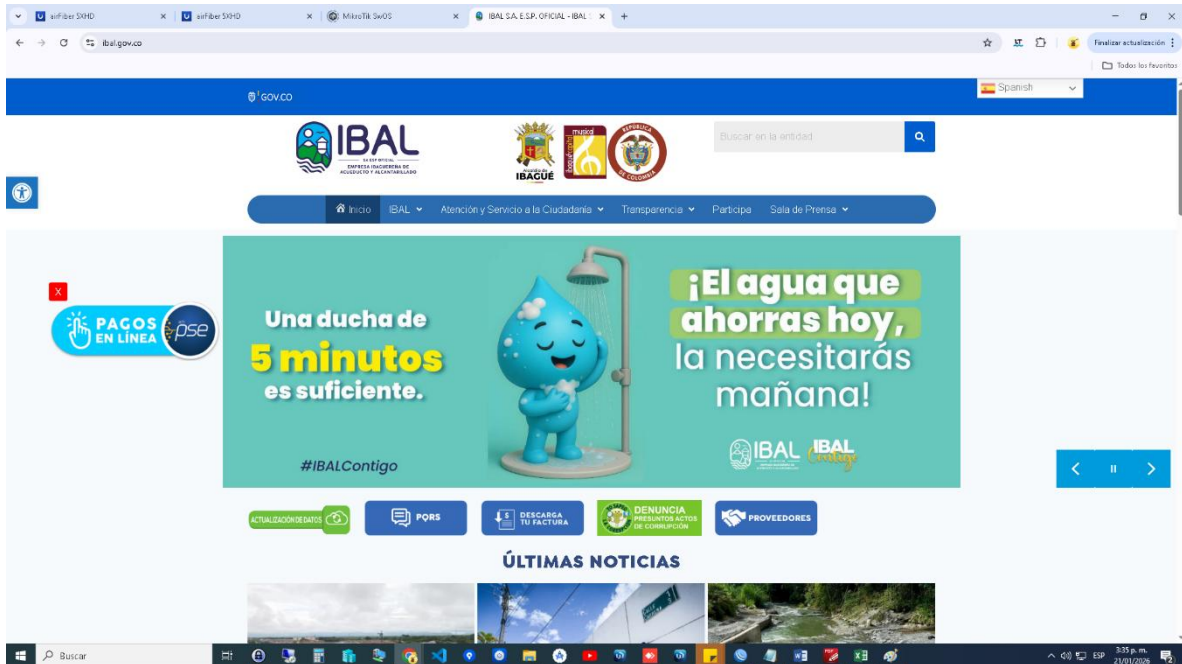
airFiber SXHD
airFiber SXHD
MikroTik SwOS
IBAL S.A. E.S.P. OFICIAL - IBAL
ibal.gov.co
Finalizar actualización
Todos los favoritos

GOV.CO
Spanish

IBAL
SA ESP OFICIAL
EMPRESA IBAGUEREÑA DE ACUEDUCTO Y ALCANTARILLADO

Alcaldía de IBAGUÉ
musical
REPUBLICA DE COLOMBIA

Buscar en la entidad

Inicio IBAL Atención y Servicio a la Ciudadanía Transparencia Participa Sala de Prensa

X
PAGOS EN LÍNEA pse

Una ducha de 5 minutos es suficiente.
¡El agua que ahorras hoy, la necesitarás mañana!
#IBALContigo
IBAL IBAL Contigo

ACTUALIZACIÓN DE DATOS
PQRS
DESCARGA TU FACTURA
DENUNCIA PRESUNTOS ACTOS DE CORRUPCIÓN
PROVEEDORES

ÚLTIMAS NOTICIAS

Buscar
ESP 3:35 p. m. 21/01/2026